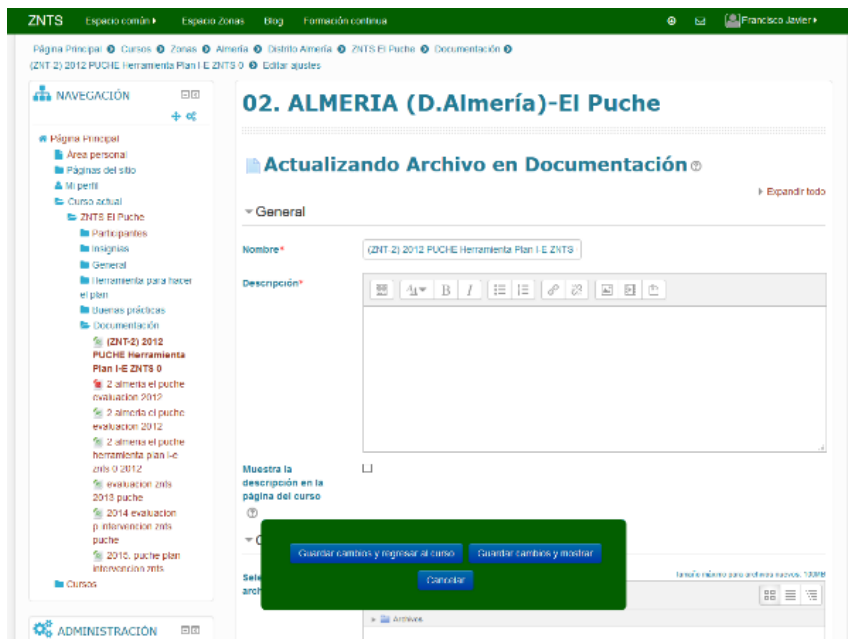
ZNTS Espacio común ▸ Espacio Zonas Blog Formación continua Francisco Javier ▸

Página Principal ▸ Cursos ▸ Zonas ▸ Almeria ▸ Distrito Almeria ▸ ZNTS El Puche ▸ Documentación ▸ (ZNT-2) 2012 PUCHE Herramienta Plan I-E ZNTS 0 ▸ Editar ajustes

NAVEGACIÓN

Página Principal
Área personal
Páginas del sitio
Mi perfil
Curso actual
ZNTS El Puche
Participantes
Insignias
General
Herramienta para hacer el plan
Buenas prácticas
Documentación
(ZNT-2) 2012 PUCHE Herramienta Plan I-E ZNTS 0
2 almeria el puche evaluacion 2012
2 almeria el puche evaluacion 2012
2 almeria el puche herramienta plan i-e znts 0 2012
evaluacion znts 2013 puche
2014 evaluacion p intervencion znts puche
2016. puche plan intervencion znts
Cursos

ADMINISTRACIÓN

02. ALMERIA (D.Almería)-El Puche

Actualizando Archivo en Documentación

▸ Expandir todo

General

Nombre* (ZNT-2) 2012 PUCHE Herramienta Plan I-E ZNTS

Descripción*

Muestra la descripción en la página del curso

Sele
arch

Tamaño máximo para archivos nuevos: 100MB

Archivos

Guardar cambios y regresar al curso Guardar cambios y mostrar
Cancelar